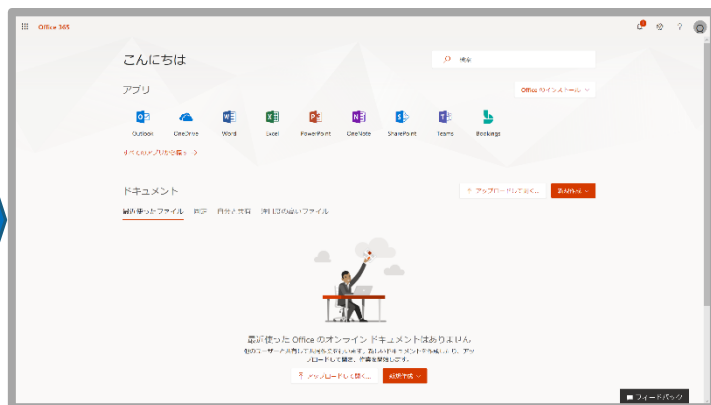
Office 365

こんにちは

検索

アプリ

Office のインストール

Outlook
OneDrive
Word
Excel
PowerPoint
OneNote
SharePoint
Teams
Bookings

すべてのアプリを探索 >

ドキュメント

アップロードして開く...

新規作成

最近使ったファイル
固定
自分と共有
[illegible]

最近使った Office のオンライン ドキュメントはありません

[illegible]

アップロードして開く...

新規作成

フィードバック